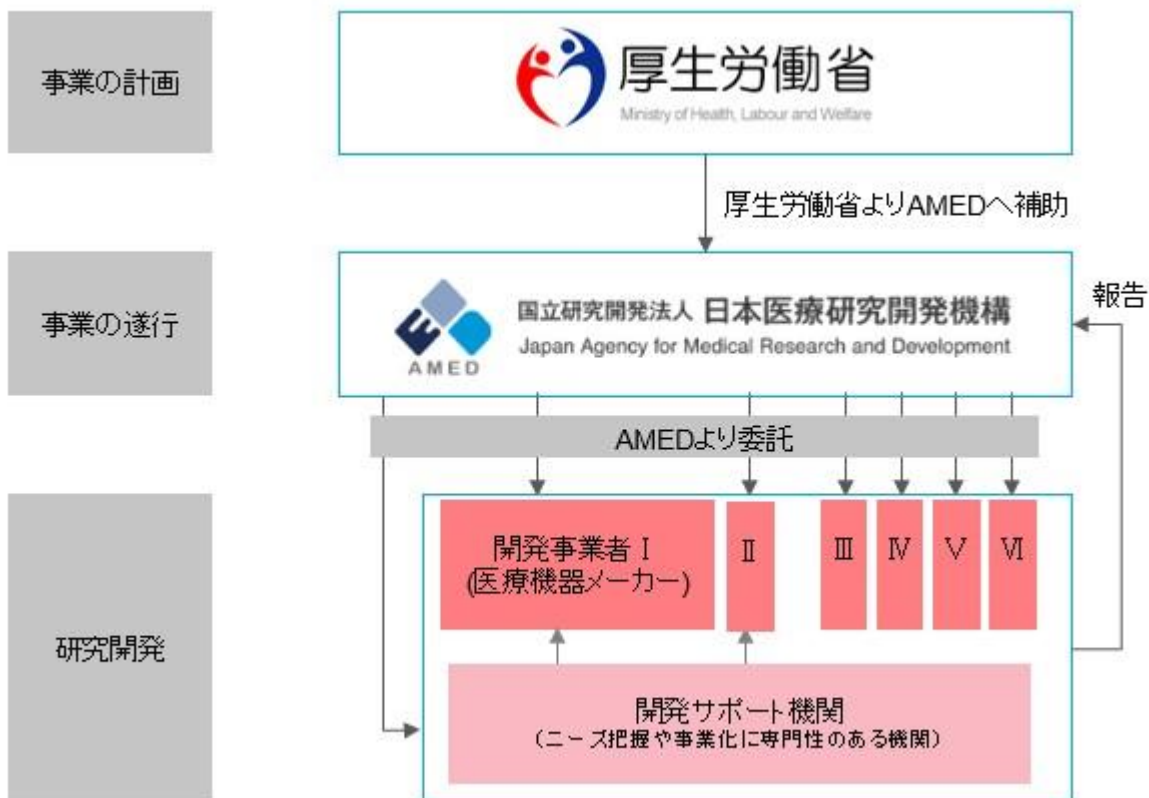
事業の計画

厚生労働省
Ministry of Health, Labour and Welfare

厚生労働省よりAMEDへ補助

事業の遂行

AMED
国立研究開発法人 日本医療研究開発機構
Japan Agency for Medical Research and Development

報告

AMEDより委託

研究開発

開発事業者 I
(医療機器メーカー)

II

III

IV

V

VI

開発サポート機関
(ニーズ把握や事業化に専門性のある機関)